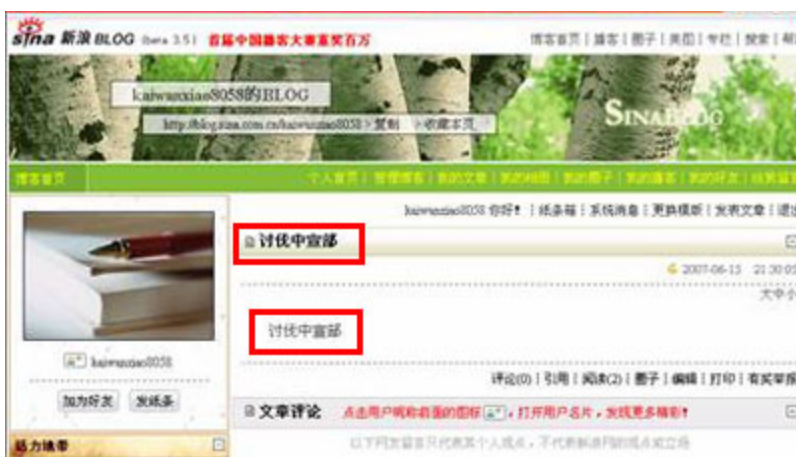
sina 新浪 BLOG (beta 3.5.1) 首届中国播客大赛重奖百万

博客首页 | 播客 | 圈子 | 相册 | 专栏 | 搜索 | 帮

kaiwanxiao8058的BLOG

http://blog.sina.com.cn/kaiwanxiao8058 > 复制 > 收藏本页

SINA BLOG

博客首页

个人首页 | 管理博客 | 我的文章 | 我的相册 | 我的圈子 | 我的播客 | 我的好友 | 访问留言

kaiwanxiao8058 你好! | 纸条箱 | 系统消息 | 更换模版 | 发表文章 | 退出

讨伐中宣部

2007-06-13 21:30:0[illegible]

大 中 小

讨伐中宣部

kaiwanxiao8058

加为好友 发纸条

评论(0) | 引用 | 阅读(2) | 圈子 | 编辑 | 打印 | 有奖举报

文章评论 点击用户昵称前面的图标 , 打开用户名片, 发现更多精彩!

以下网友留言只代表其个人观点, 不代表新浪网的观点或立场

魅力榜单